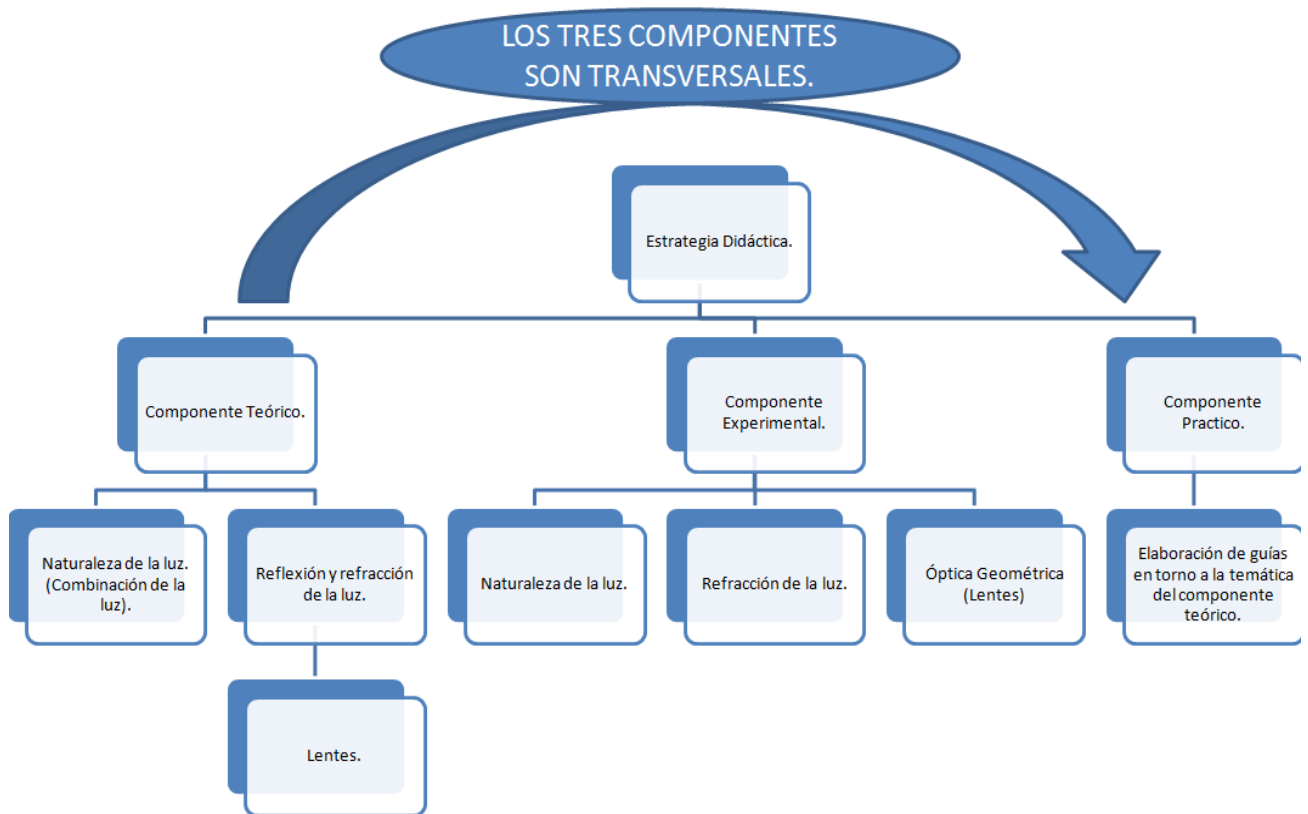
LOS TRES COMPONENTES SON TRANSVERSALES.

Estrategia Didáctica.

Componente Teórico.

Componente Experimental.

Componente Practico.

Naturaleza de la luz. (Combinación de la luz).

Reflexión y refracción de la luz.

Lentes.

Naturaleza de la luz.

Refracción de la luz.

Óptica Geométrica (Lentes)

Elaboración de guías en torno a la temática del componente teórico.